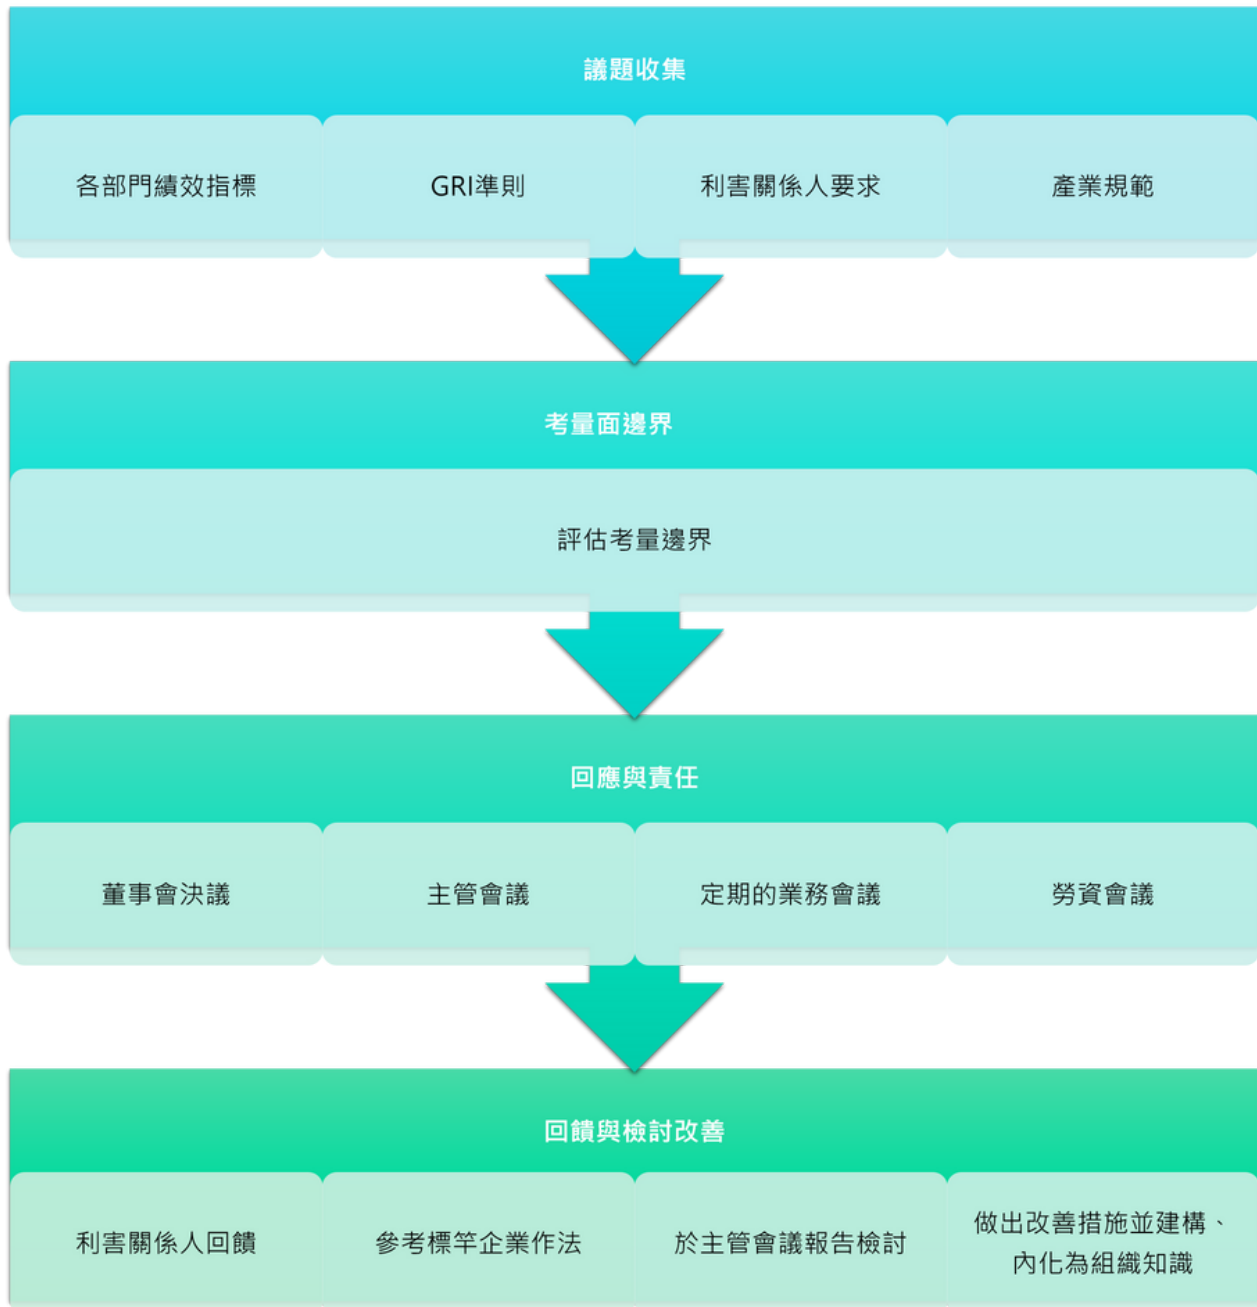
議題收集

各部門績效指標

GRI準則

利害關係人要求

產業規範

考量面邊界

評估考量邊界

回應與責任

董事會決議

主管會議

定期的業務會議

勞資會議

回饋與檢討改善

利害關係人回饋

參考標竿企業作法

於主管會議報告檢討

做出改善措施並建構、內化為組織知識